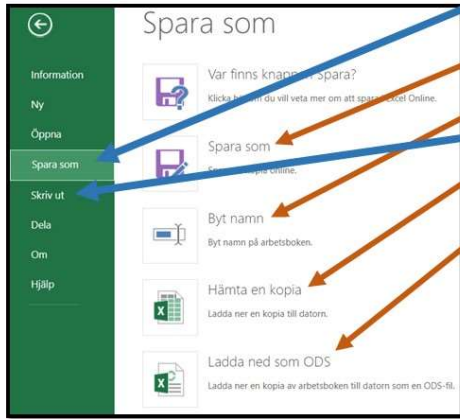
Information
Ny
Öppna
Spara som
Skriv ut
Dela
Om
Hjälp

Spara som

Var finns knapp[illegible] Spara?
Klicka h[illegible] du vill veta mer om att spar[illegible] Excel Online.

Spara som
S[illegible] kopia online.

Byt namn
Byt namn på arbetsboken.

Hämta en kopia
Ladda ner en kopia till datorn.

Ladda ned som ODS
Ladda ner en kopia av arbetsboken till datorn som en ODS-fil.